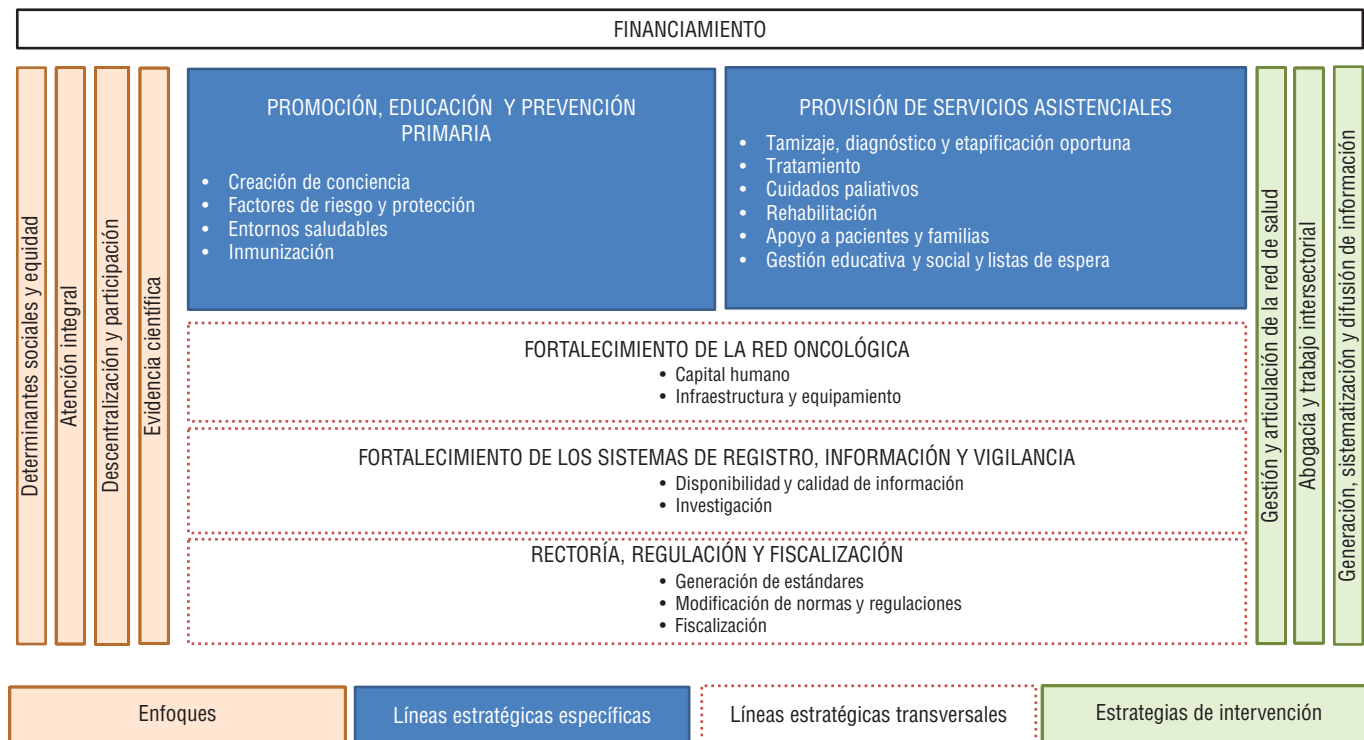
FINANCIAMIENTO

Determinantes sociales y equidad

Atención integral

Descentralización y participación

Evidencia científica

PROMOCIÓN, EDUCACIÓN Y PREVENCIÓN PRIMARIA

- Creación de conciencia
- Factores de riesgo y protección
- Entornos saludables
- Inmunización

PROVISIÓN DE SERVICIOS ASISTENCIALES

- Tamizaje, diagnóstico y etapificación oportuna
- Tratamiento
- Cuidados paliativos
- Rehabilitación
- Apoyo a pacientes y familias
- Gestión educativa y social y listas de espera

FORTALECIMIENTO DE LA RED ONCOLÓGICA

- Capital humano
- Infraestructura y equipamiento

FORTALECIMIENTO DE LOS SISTEMAS DE REGISTRO, INFORMACIÓN Y VIGILANCIA

- Disponibilidad y calidad de información
- Investigación

RECTORÍA, REGULACIÓN Y FISCALIZACIÓN

- Generación de estándares
- Modificación de normas y regulaciones
- Fiscalización

Gestión y articulación de la red de salud

Abogacía y trabajo intersectorial

Generación, sistematización y difusión de información

Enfoques

Líneas estratégicas específicas

Líneas estratégicas transversales

Estrategias de intervención